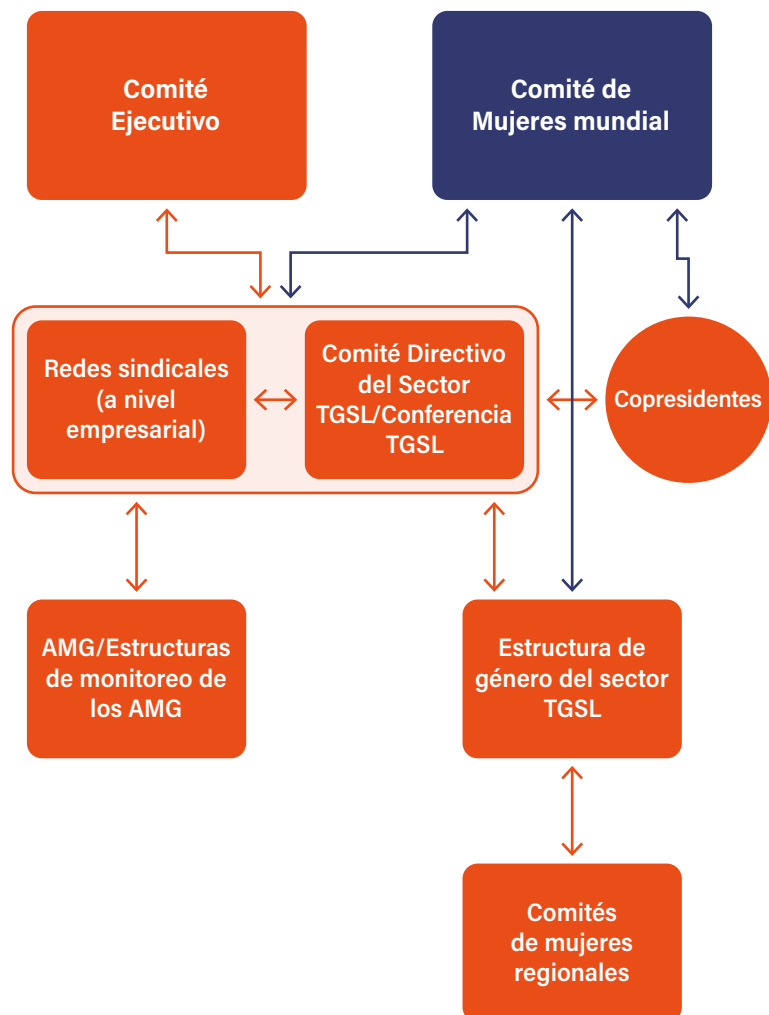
Comité Ejecutivo

Comité de Mujeres mundial

Redes sindicales (a nivel empresarial)

Comité Directivo del Sector TGSL/Conferencia TGSL

Copresidentes

AMG/Estructuras de monitoreo de los AMG

Estructura de género del sector TGSL

Comités de mujeres regionales